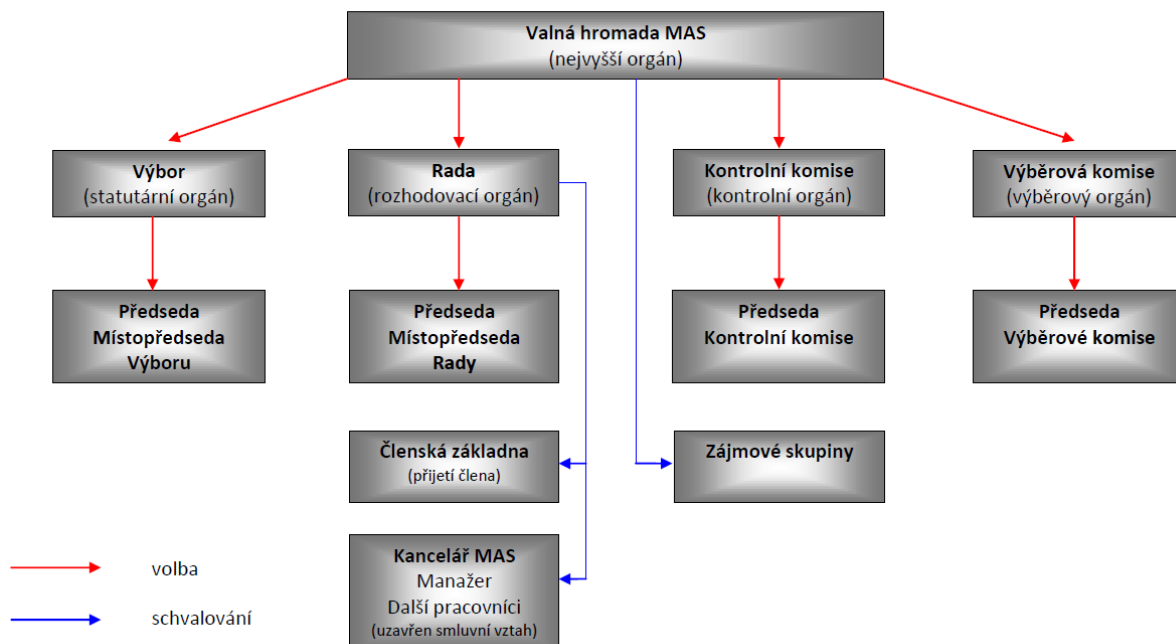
Valná hromada MAS
(nejvyšší orgán)

Výbor
(statutární orgán)

Rada
(rozhodovací orgán)

Kontrolní komise
(kontrolní orgán)

Výběrová komise
(výběrový orgán)

Předseda
Místopředseda
Výboru

Předseda
Místopředseda
Rady

Předseda
Kontrolní komise

Předseda
Výběrové komise

Členská základna
(přijetí člena)

Zájmové skupiny

Kancelář MAS
Manažer
Další pracovníci
(uzavřen smluvní vztah)

volba

schvalování